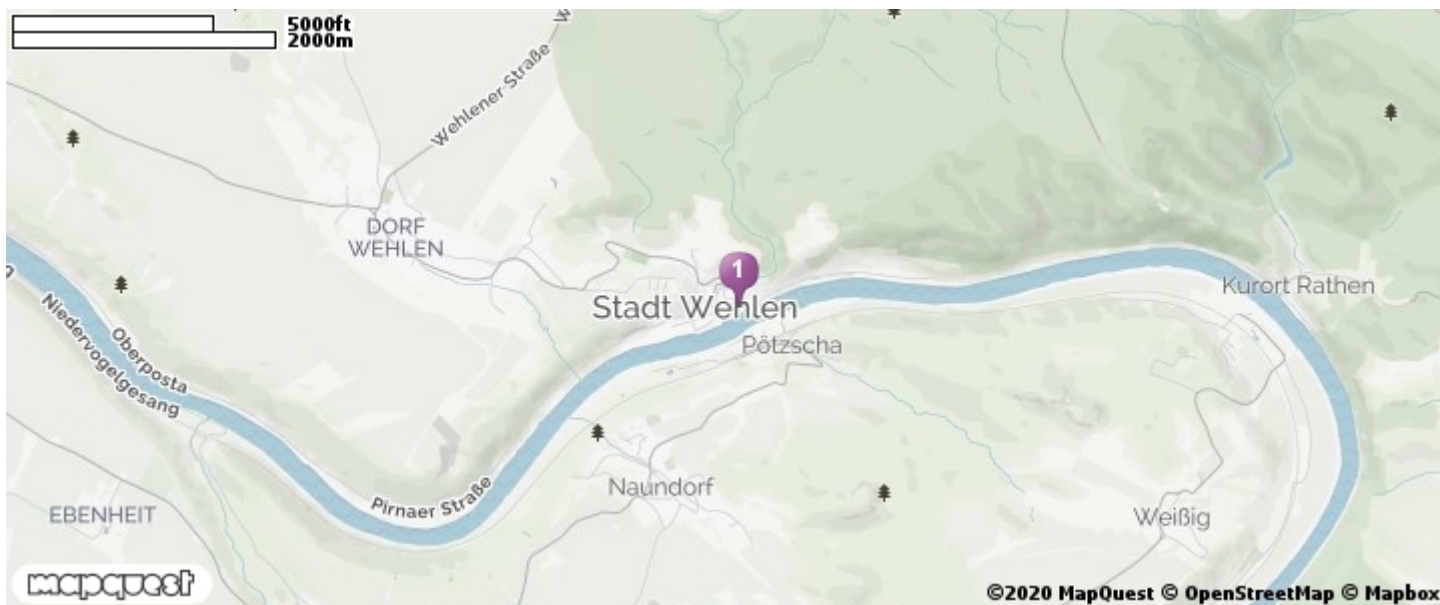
5000ft
2000m

Wehlener Straße

DORF
WEHLEN

1

Stadt Wehlen

Pötzscha

Kurort Rathen

Niedervogelgesang

Oberposta

Pirnaer Straße

Naundorf

EBENHEIT

Weißig

mapquest

©2020 MapQuest © OpenStreetMap © Mapbox